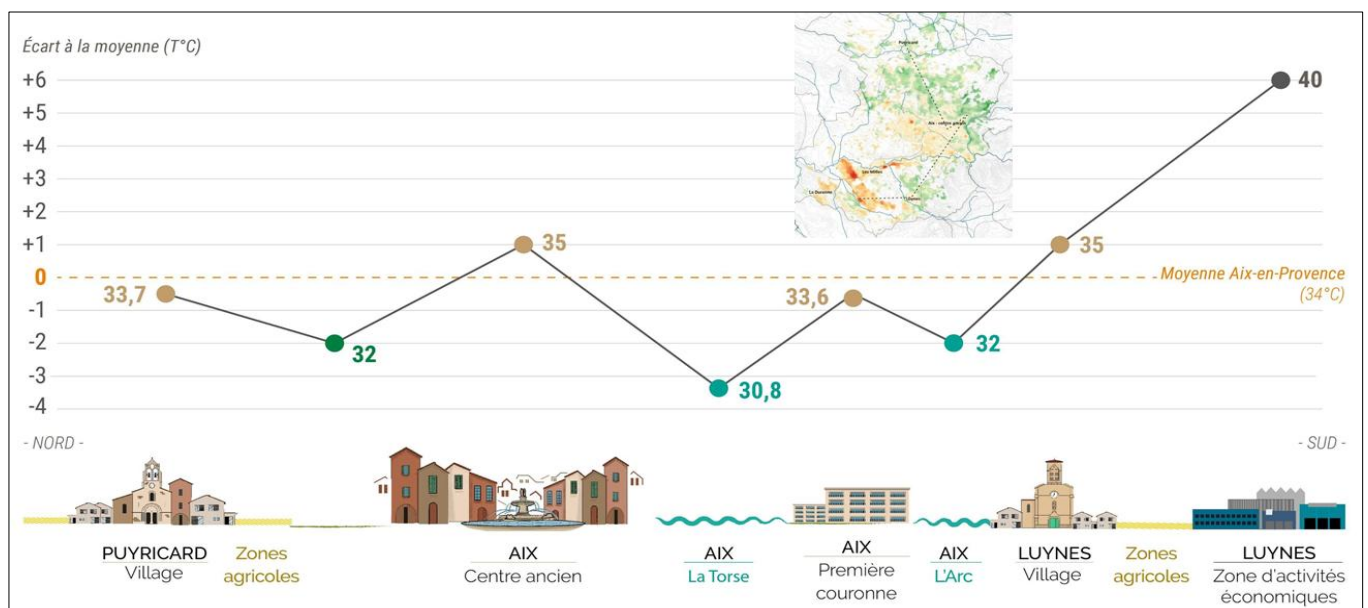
Écart à la moyenne (T°C)

+6
+5
+4
+3
+2
+1
0
-1
-2
-3
-4

33,7
32
35
30,8
33,6
32
35
40

Moyenne Aix-en-Provence (34°C)

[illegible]
Aix - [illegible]
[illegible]
La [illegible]
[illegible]

- NORD -
- SUD -

PUYRICARD
Village

Zones agricoles

AIX
Centre ancien

AIX
La Torse

AIX
Première couronne

AIX
L'Arc

LUYNES
Village

Zones agricoles

LUYNES
Zone d'activités économiques